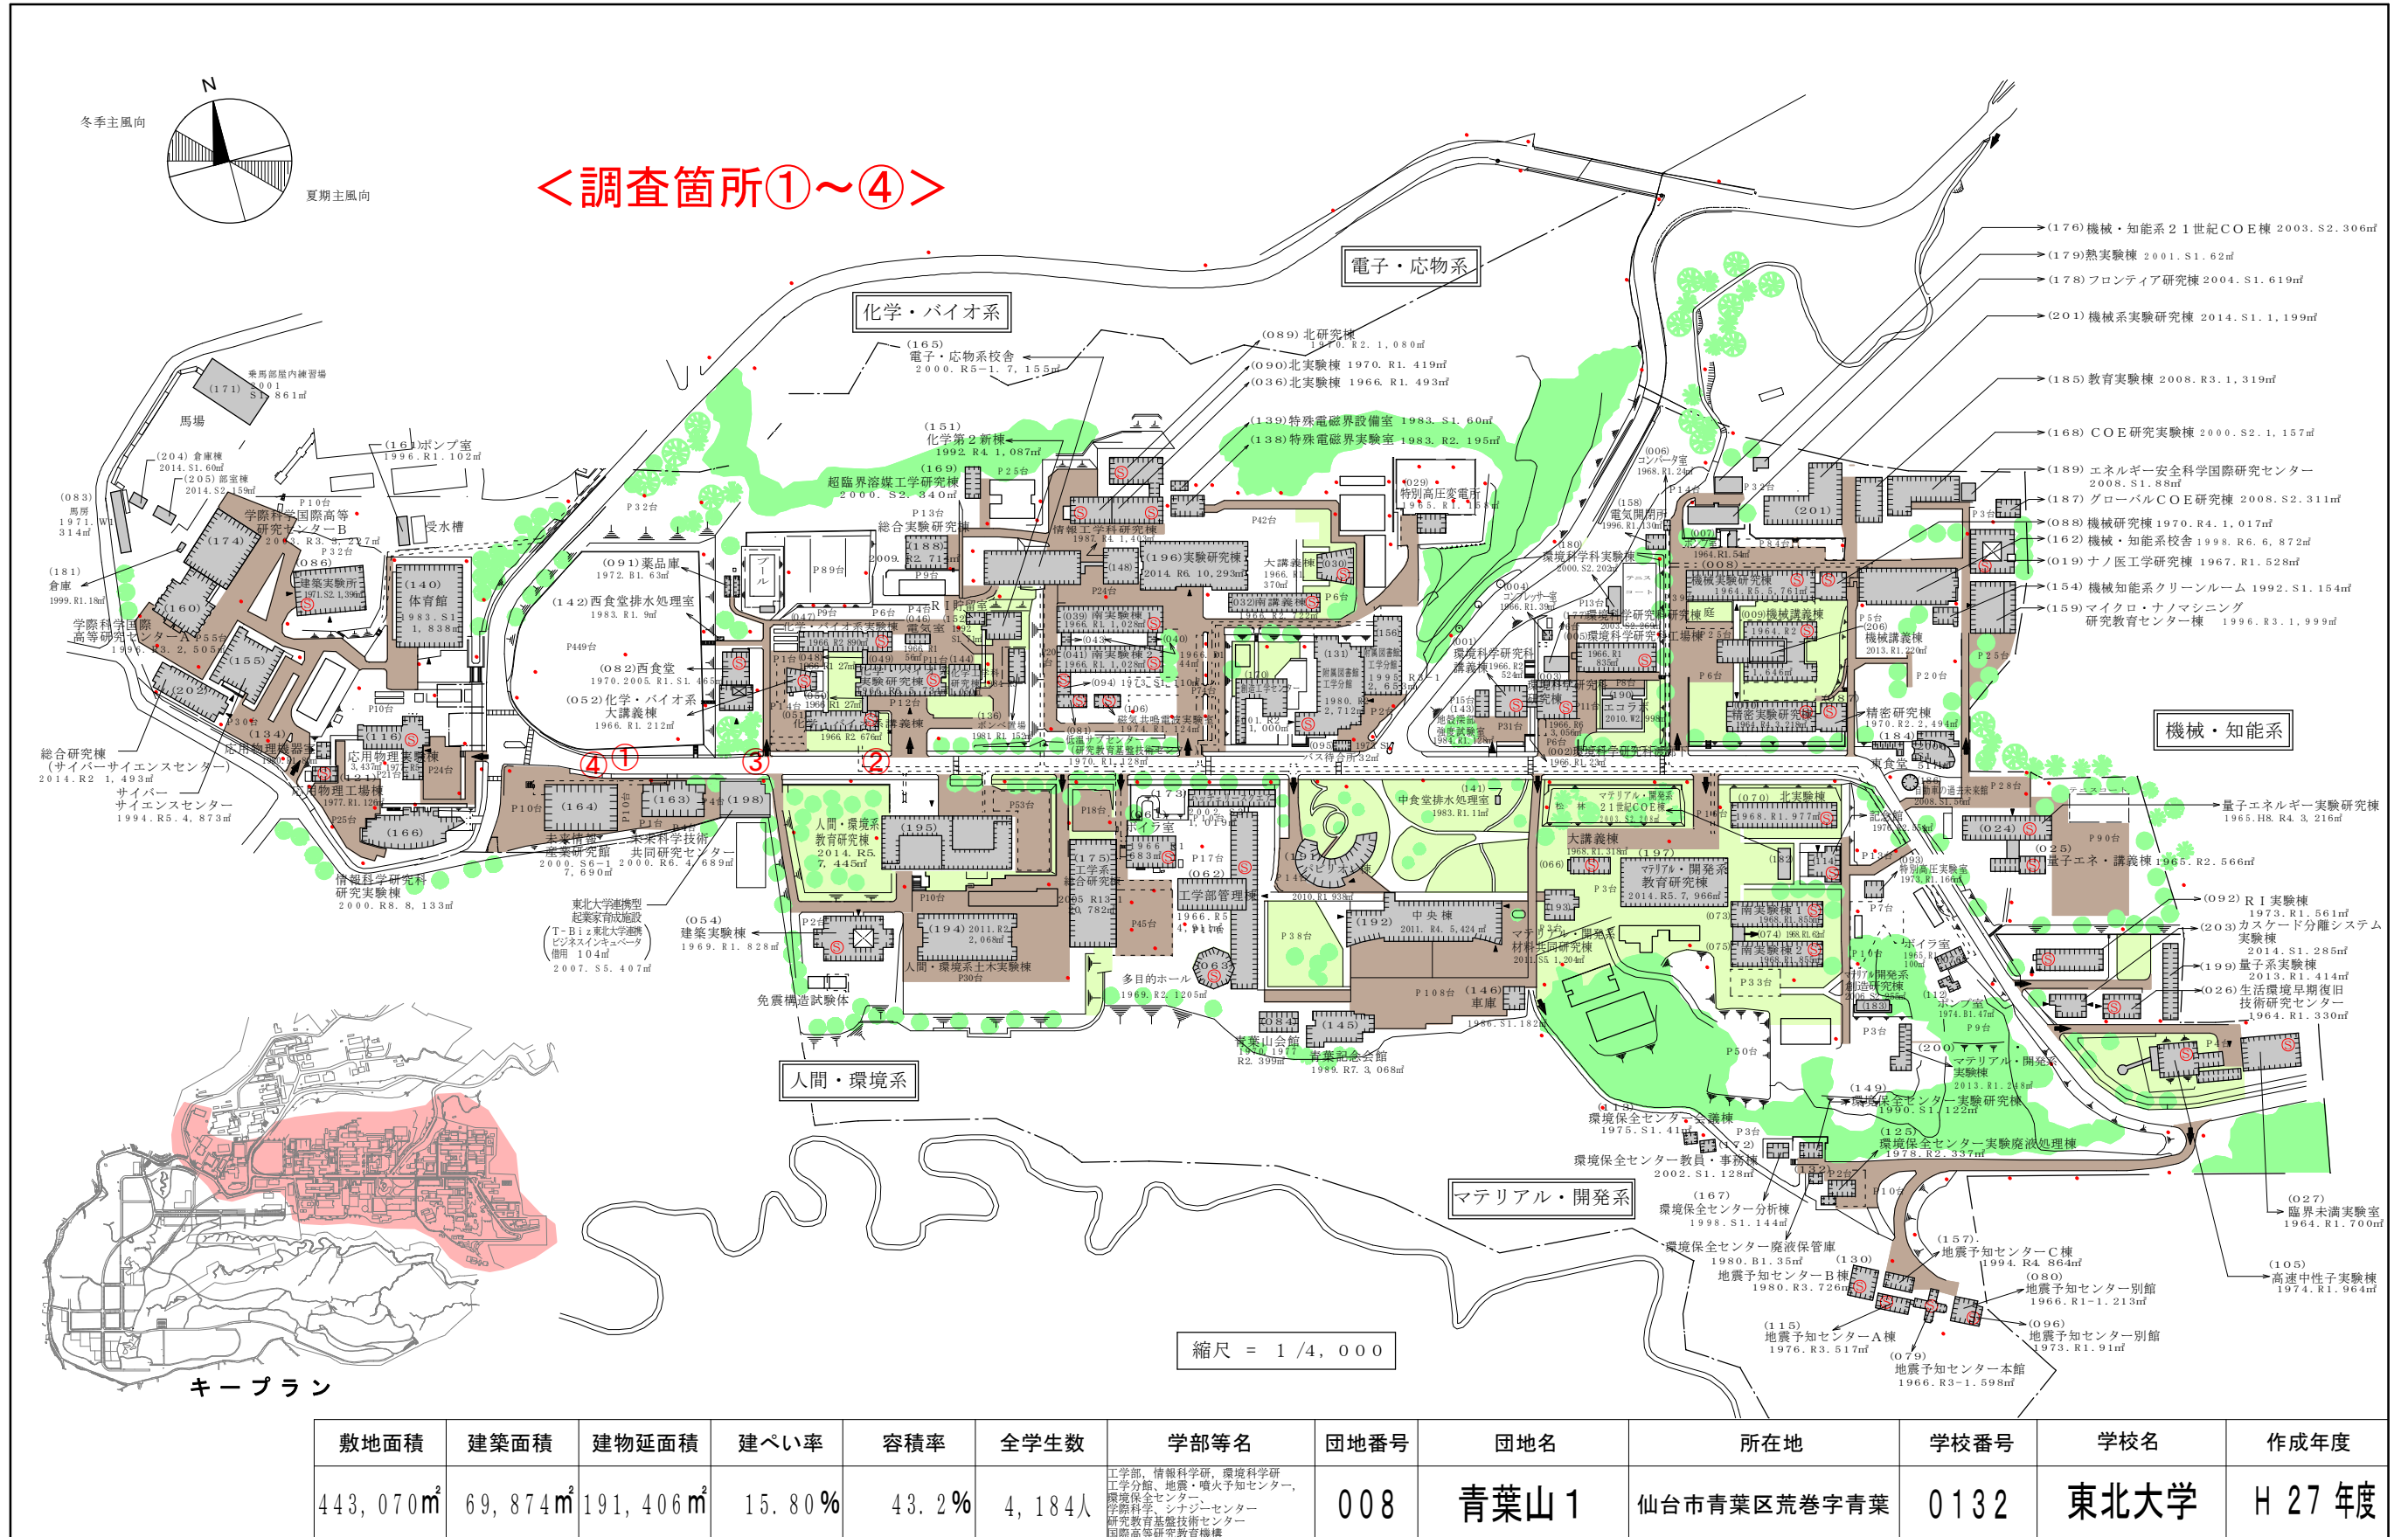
冬季主風向
N
夏期主風向

＜調査箇所①～④＞

電子・応物系
化学・バイオ系
機械・知能系
人間・環境系
マテリアル・開発系

(176) 機械・知能系２１世紀ＣＯＥ棟 2003. S2. 306㎡
(179) 熱実験棟 2001. S1. 62㎡
(178) フロンティア研究棟 2004. S1. 619㎡
(201) 機械系実験研究棟 2014. S1. 1, 199㎡
(185) 教育実験棟 2008. R3. 1, 319㎡
(168) ＣＯＥ研究実験棟 2000. S2. 1, 157㎡
(189) エネルギー安全科学国際研究センター 2008. S1. 88㎡
(187) グローバルＣＯＥ研究棟 2008. S2. 311㎡
(088) 機械研究棟 1970. R4. 1, 017㎡
(162) 機械・知能系校舎 1998. R6. 6, 872㎡
(019) ナノ医工学研究棟 1967. R1. 528㎡
(154) 機械知能系クリーンルーム 1992. S1. 154㎡
(159) マイクロ・ナノマシニング研究教育センター棟 1996. R3. 1, 999㎡

(165) 電子・応物系校舎 2000. R5-1. 7, 155㎡
(089) 北研究棟 1970. R2. 1, 080㎡
(090) 北実験棟 1970. R1. 419㎡
(036) 北実験棟 1966. R1. 493㎡
(139) 特殊電磁界設備室 1983. S1. 60㎡
(138) 特殊電磁界実験室 1983. R2. 195㎡
(151) 化学第２新棟 1992. R4. 1, 087㎡
(169) 超臨界溶媒工学研究棟 2000. S2. 340㎡
総合実験研究棟
(029) 特別高圧変電所 1965. R1. 158㎡
(006) コンプレッサー室 1968. R1. 24㎡
(158) 電気開閉所 1996. R1. 130㎡
環境科学研究棟
(196) 実験研究棟 2014. R6. 10, 293㎡
情報工学研究棟 1987. R4. 1, 403㎡
大講義棟
(091) 薬品庫 1972. B1. 63㎡
(142) 西食堂排水処理室 1983. R1. 9㎡
(082) 西食堂 1970. 2005. R1. S1. 465㎡
(052) 化学・バイオ系大講義棟 1966. R1. 212㎡
(161) ポンプ室 1996. R1. 102㎡
(204) 倉庫棟 2014. S1. 60㎡
(205) 部室棟 2014. S2. 159㎡
(171) 乗馬部屋内練習場 2001 S1. 861㎡
馬場
(083) 馬房 1971. W1. 314㎡
(181) 倉庫 1999. R1. 18㎡
学際科学国際高等研究センター B
学際科学国際高等研究センター A 1996. R3. 2, 505㎡
(140) 体育館 1983. S1. 1, 838㎡
(086) 建築実験所
受水槽
総合研究棟（サイバーサイエンスセンター） 2014. R2 1, 493㎡
サイバーサイエンスセンター 1994. R5. 4, 873㎡
応用物理機器室
応用物理実験棟
応用物理工場棟 1977. R1. 126㎡
情報科学研究科研究実験棟 2000. R8. 8, 133㎡
未来情報産業研究館 2000. S6-1 7, 690㎡
未来科学技術共同研究センター 2000. R6. 4, 689㎡
東北大学連携型起業家育成施設（T-Biz 東北大学連携ビジネスインキュベータ）借用 104㎡ 2007. S5. 407㎡
(054) 建築実験棟 1969. R1. 828㎡
免震構造試験体
人間・環境系教育研究棟 2014. R5. 7, 445㎡
(194) 2011. R2 2, 068㎡
人間・環境系土木実験棟
(175) 工学系総合研究棟 2005 R13 20, 782㎡
(062) 工学部管理棟 1966. R5 4, 414㎡
多目的ホール 1969. R2. 1205㎡
青葉山会館 1970. 1977 R2. 399㎡
(145) 青葉記念会館 1989. R7. 3, 068㎡
中食堂排水処理室 1983. R1. 11㎡
中央棟 2011. R4. 5, 424㎡
マテリアル・開発系材料共同研究棟 2011. S5. 1, 204㎡
マテリアル・開発系２１世紀ＣＯＥ棟
大講義棟
(197) マテリアル・開発系教育研究棟 2014. R5. 7, 966㎡
(070) 北実験棟 1968. R1. 977㎡
南実験棟１
南実験棟２
(146) 車庫 1966. S1. 182㎡
ボイラ室
マテリアル・開発系創造研究棟
(200) マテリアル・開発系実験棟 2013. R1. 248㎡
(149) 環境保全センター実験研究棟 1990. S1. 122㎡
(114) 環境保全センター会議棟 1975. S1. 41㎡
(172) 環境保全センター教員・事務棟 2002. S1. 128㎡
(125) 環境保全センター実験廃液処理棟 1978. R2. 337㎡
(167) 環境保全センター分析棟 1998. S1. 144㎡
環境保全センター廃液保管庫 1980. B1. 35㎡
(130) 地震予知センター B 棟 1980. R3. 726㎡
(157) 地震予知センター C 棟 1994. R4. 864㎡
(080) 地震予知センター別館 1966. R1-1. 213㎡
(096) 地震予知センター別館 1973. R1. 91㎡
(115) 地震予知センター A 棟 1976. R3. 517㎡
(079) 地震予知センター本館 1966. R3-1. 598㎡
精密研究棟 1970. R2. 2, 494㎡
精密実験研究棟
機械講義棟 2013. R1. 220㎡
(009) 機械講義棟
機械実験研究棟 1964. R5. 5, 761㎡
東食堂
記念館
量子エネルギー実験研究棟 1965. H8. R4. 3, 216㎡
(025) 量子エネ・講義棟 1965. R2. 566㎡
(093) 特別高圧実験室 1973. R1. 166㎡
(092) ＲＩ実験棟 1973. R1. 561㎡
(203) カスケード分離システム実験棟 2014. S1. 285㎡
(199) 量子系実験棟 2013. R1. 414㎡
(026) 生活環境早期復旧技術研究センター 1964. R1. 330㎡
(027) 臨界未満実験室 1964. R1. 700㎡
(105) 高速中性子実験棟 1974. R1. 964㎡
(095) バス待合所
(106) 磁気共鳴電波実験室
(081) 低温サブセンター
ボンベ置場
電気室
ＲＩ貯留室
化学・バイオ系実験棟
実験研究棟
ポンプ室
エコラボ
テニスコート
プール

① ② ③ ④

縮尺 ＝ 1/4,000

キープラン

| 敷地面積 | 建築面積 | 建物延面積 | 建ぺい率 | 容積率 | 全学生数 | 学部等名 | 団地番号 | 団地名 | 所在地 | 学校番号 | 学校名 | 作成年度 |
|---|---|---|---|---|---|---|---|---|---|---|---|---|
| 443, 070㎡ | 69, 874㎡ | 191, 406㎡ | 15. 80% | 43. 2% | 4, 184人 | 工学部, 情報科学研, 環境科学研 工学分館, 地震・噴火予知センター, 環境保全センター, 学際科学, シナジーセンター 研究教育基盤技術センター 国際高等研究教育機構 | 008 | 青葉山1 | 仙台市青葉区荒巻字青葉 | 0132 | 東北大学 | H 27 年度 |